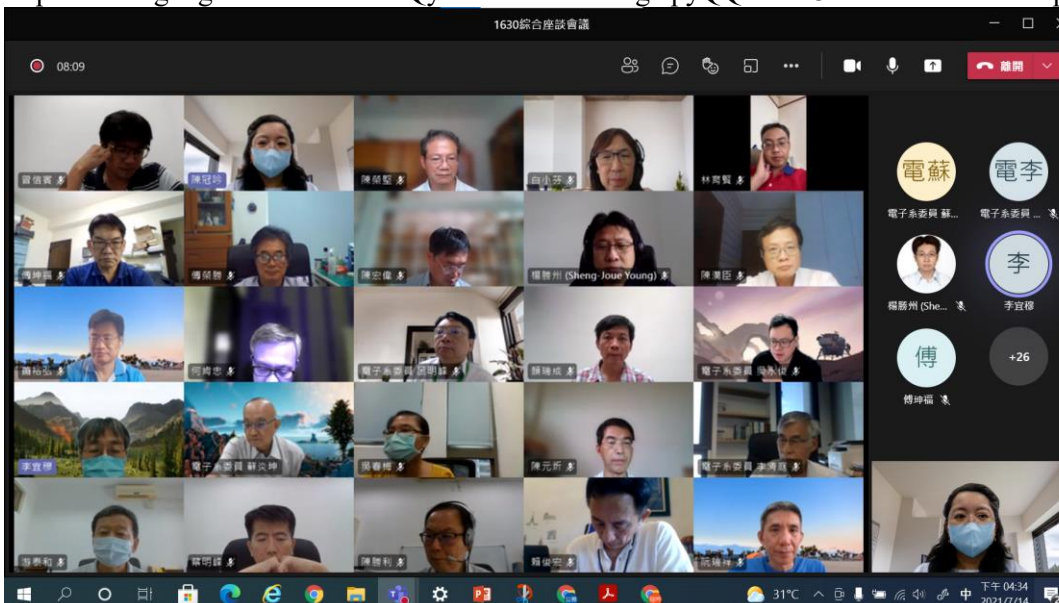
1630綜合座談會議

08:09

離開

曾信賓
陳冠吟
陳榮堅
白小芬
林育賢
傅坤福
傅榮勝
陳宏偉
楊勝州 (Sheng-Joue Young)
陳漢臣
蕭裕
何肯忠
電子系委員 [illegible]
顏瑞成
電子系委員 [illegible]
李宜穆
電子系委員 蘇炎坤
吳春娟
陳元祈
電子系委員 李清庭
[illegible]
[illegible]
陳勝利
賴俊宏
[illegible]

電蘇
電子系委員 蘇...
電李
電子系委員 ...
楊勝州 (She...
李
李宜穆
傅
傅坤福
+26

31°C
中
下午 04:34
2021/7/14